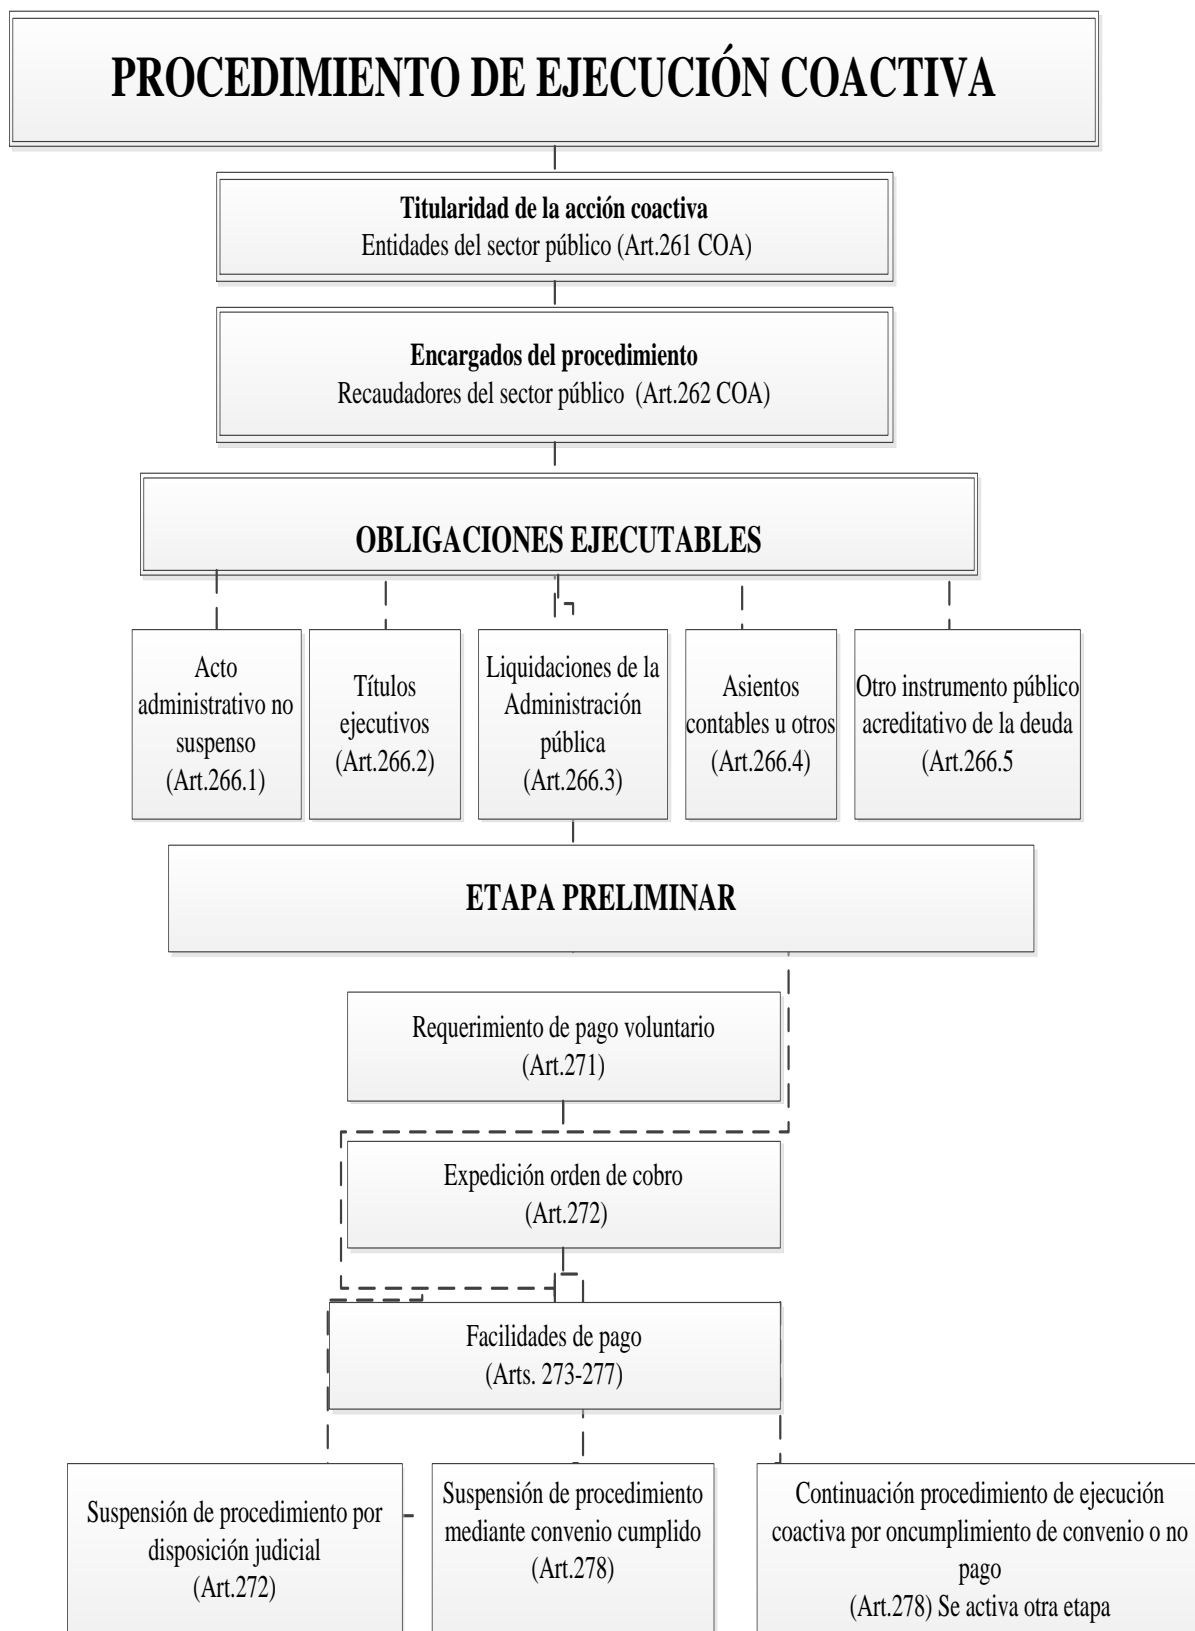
PROCEDIMIENTO DE EJECUCIÓN COACTIVA

Titularidad de la acción coactiva
Entidades del sector público (Art.261 COA)

Encargados del procedimiento
Recaudadores del sector público (Art.262 COA)

OBLIGACIONES EJECUTABLES

Acto administrativo no suspenso (Art.266.1)

Títulos ejecutivos (Art.266.2)

Liquidaciones de la Administración pública (Art.266.3)

Asientos contables u otros (Art.266.4)

Otro instrumento público acreditativo de la deuda (Art.266.5

ETAPA PRELIMINAR

Requerimiento de pago voluntario (Art.271)

Expedición orden de cobro (Art.272)

Facilidades de pago (Arts. 273-277)

Suspensión de procedimiento por disposición judicial (Art.272)

Suspensión de procedimiento mediante convenio cumplido (Art.278)

Continuación procedimiento de ejecución coactiva por oncumplimiento de convenio o no pago (Art.278) Se activa otra etapa